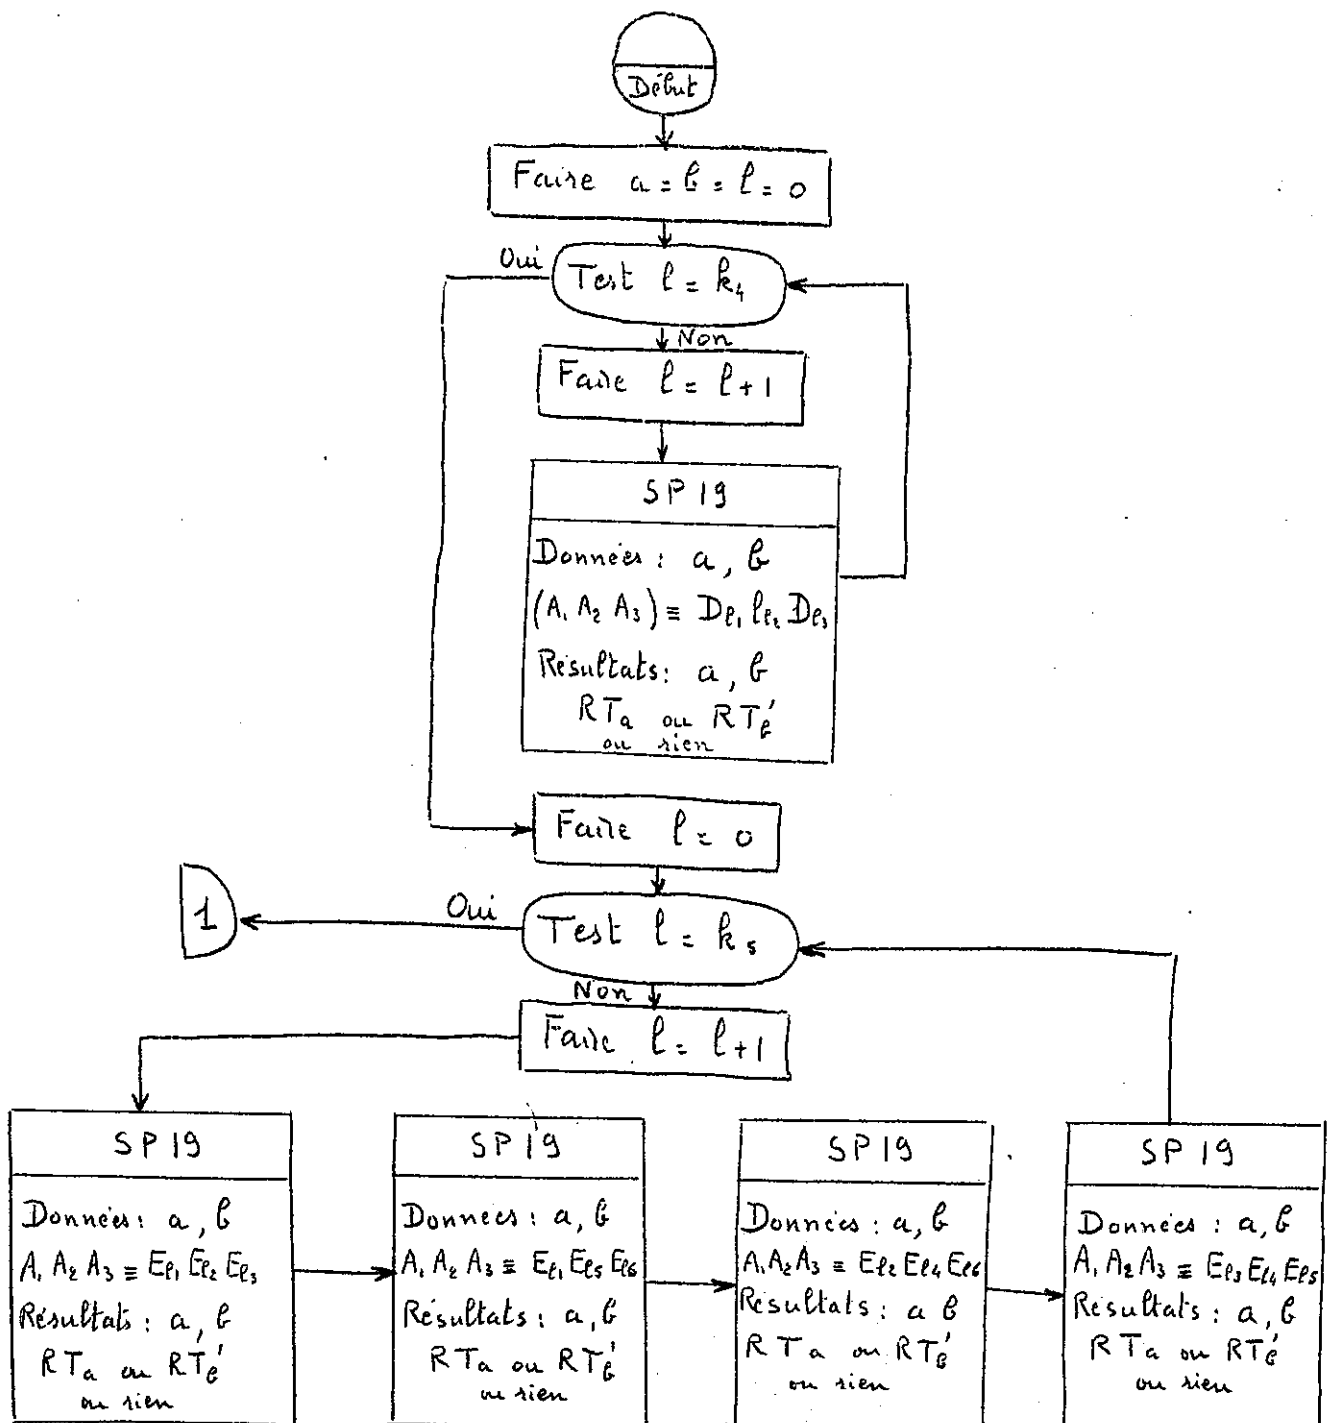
Début

Faire $a = b = l = 0$

Oui

Test $l = k_4$

Non

Faire $l = l + 1$

SP 19

Donnees : $a, b$

$(A_1 A_2 A_3) \equiv D_{l_1} l_{l_2} D_{l_3}$

Résultats : $a, b$

$RT_a$ ou $RT'_b$ ou rien

Faire $l = 0$

1

Oui

Test $l = k_5$

Non

Faire $l = l + 1$

SP 19

Donnees : $a, b$

$A_1 A_2 A_3 \equiv E_{l_1} E_{l_2} E_{l_3}$

Résultats : $a, b$

$RT_a$ ou $RT'_b$ ou rien

SP 19

Donnees : $a, b$

$A_1 A_2 A_3 \equiv E_{l_1} E_{l_5} E_{l_6}$

Résultats : $a, b$

$RT_a$ ou $RT'_b$ ou rien

SP 19

Donnees : $a, b$

$A_1 A_2 A_3 \equiv E_{l_2} E_{l_4} E_{l_6}$

Résultats : $a$ $b$

$RT_a$ ou $RT'_b$ ou rien

SP 19

Donnees : $a, b$

$A_1 A_2 A_3 \equiv E_{l_3} E_{l_4} E_{l_5}$

Résultats : $a, b$

$RT_a$ ou $RT'_b$ ou rien